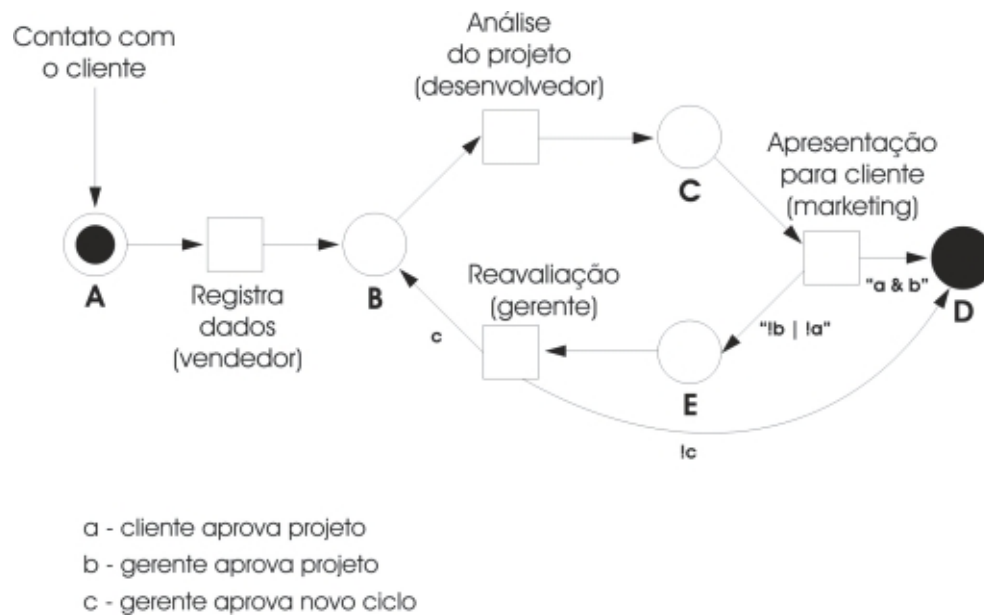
Contato com o cliente

Análise do projeto (desenvolvedor)

Apresentação para cliente (marketing)

A

Registra dados (vendedor)

B

C

Reavaliação (gerente)

"a & b"

D

c

"!b | !a"

E

!c

a - cliente aprova projeto
b - gerente aprova projeto
c - gerente aprova novo ciclo